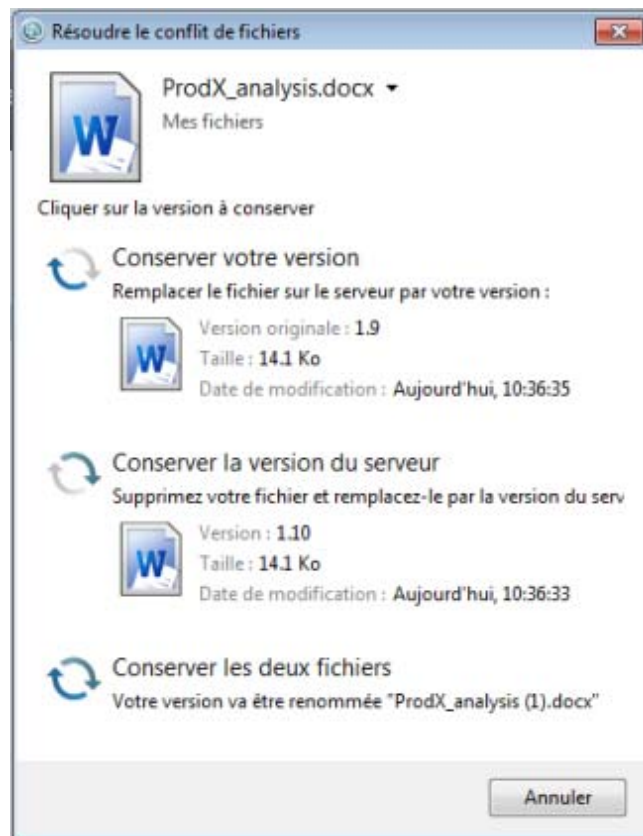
Résoudre le conflit de fichiers

ProdX_analysis.docx
Mes fichiers

Cliquer sur la version à conserver

Conserver votre version
Remplacer le fichier sur le serveur par votre version :

Version originale : 1.9
Taille : 14.1 Ko
Date de modification : Aujourd'hui, 10:36:35

Conserver la version du serveur
Supprimez votre fichier et remplacez-le par la version du serv

Version : 1.10
Taille : 14.1 Ko
Date de modification : Aujourd'hui, 10:36:33

Conserver les deux fichiers
Votre version va être renommée "ProdX_analysis (1).docx"

Annuler